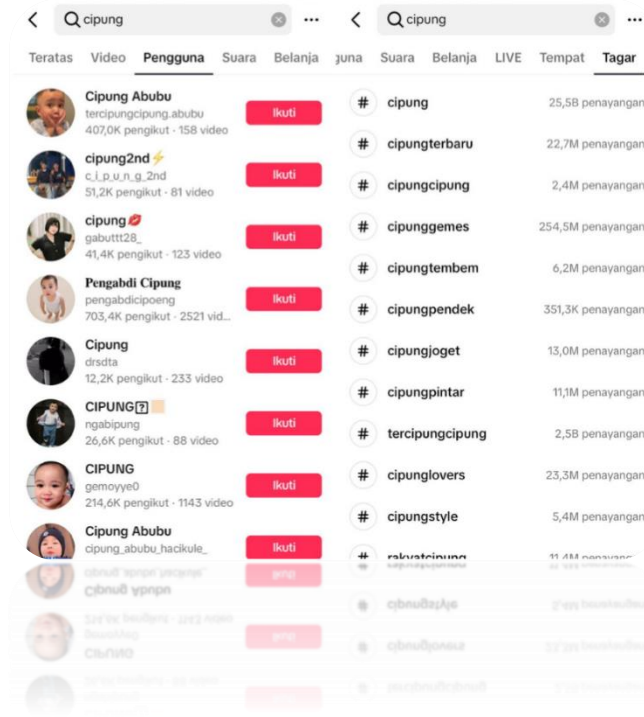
cipung ···

Teratas Video Pengguna Suara Belanja

Cipung Abubu
tercipungcipung.abubu
407,0K pengikut · 158 video
Ikuti

cipung2nd
c_i_p_u_n_g_2nd
51,2K pengikut · 81 video
Ikuti

cipung
gabuttt28_
41,4K pengikut · 123 video
Ikuti

Pengabdi Cipung
pengabdicipoeng
703,4K pengikut · 2521 vid...
Ikuti

Cipung
drsdta
12,2K pengikut · 233 video
Ikuti

CIPUNG
ngabipung
26,6K pengikut · 88 video
Ikuti

CIPUNG
gemoyye0
214,6K pengikut · 1143 video
Ikuti

Cipung Abubu
cipung_abubu_hacikule_
Ikuti

cipung ···

guna Suara Belanja LIVE Tempat Tagar

cipung 25,5B penayangan
cipungterbaru 22,7M penayangan
cipungcipung 2,4M penayangan
cipunggemes 254,5M penayangan
cipungtembem 6,2M penayangan
cipungpendek 351,3K penayangan
cipungjoget 13,0M penayangan
cipungpintar 11,1M penayangan
tercipungcipung 2,5B penayangan
cipunglovers 23,3M penayangan
cipungstyle 5,4M penayangan
rakyatcipung 11,4M penayangan